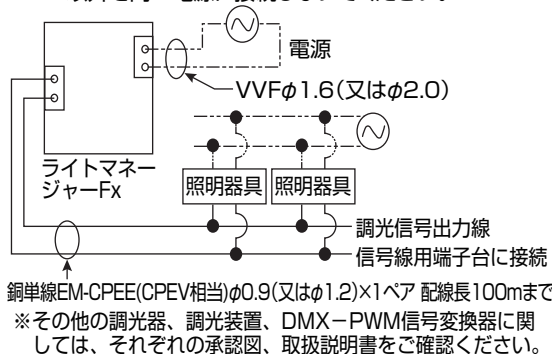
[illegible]

電源

VVF$\phi$1.6(又は$\phi$2.0)

ライトマネージャーFx

照明器具

照明器具

調光信号出力線

信号線用端子台に接続

銅単線EM-CPEE(CPEV相当)$\phi$0.9(又は$\phi$1.2)×1ペア 配線長100mまで

※その他の調光器、調光装置、DMX−PWM信号変換器に関しては、それぞれの承認図、取扱説明書をご確認ください。